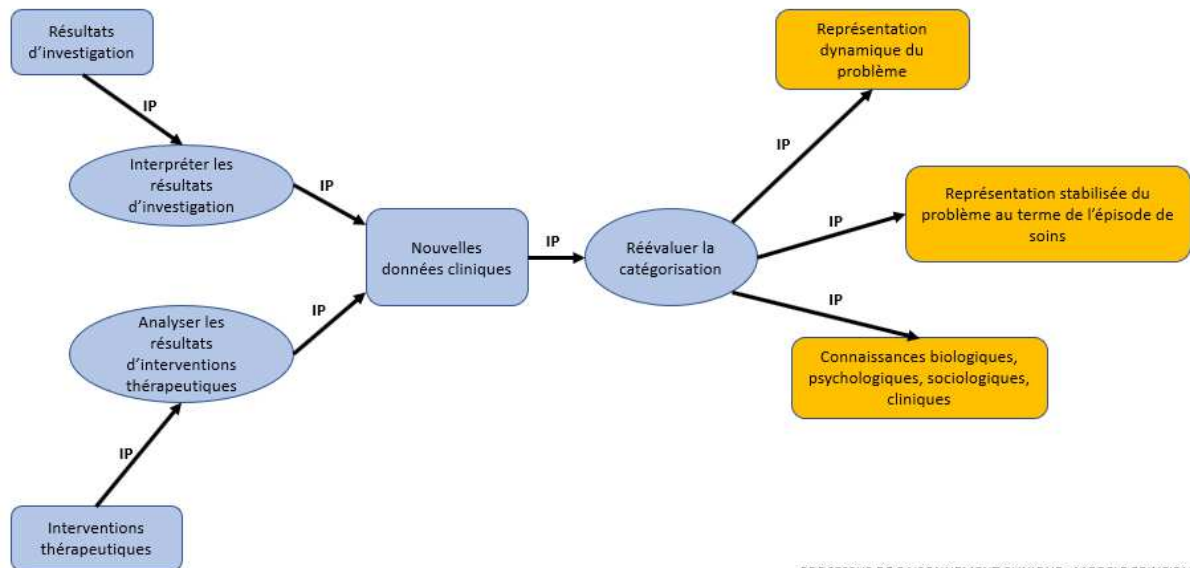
Résultats d'investigation

IP

Interpréter les résultats d'investigation

IP

Analyser les résultats d'interventions thérapeutiques

IP

IP

Interventions thérapeutiques

Nouvelles données cliniques

IP

Réévaluer la catégorisation

IP

IP

IP

Représentation dynamique du problème

Représentation stabilisée du problème au terme de l'épisode de soins

Connaissances biologiques, psychologiques, sociologiques, cliniques

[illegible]